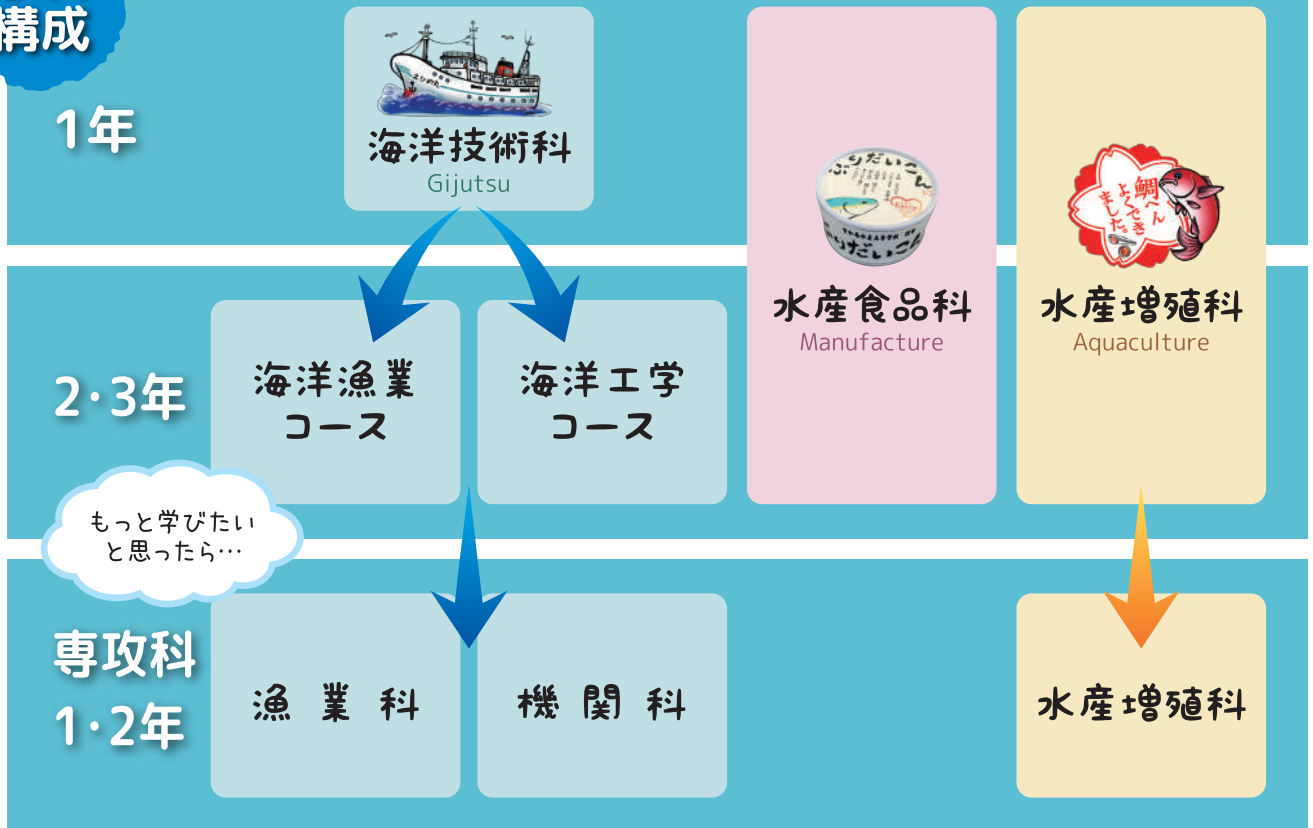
構成

1年

海洋技術科
Gijutsu

水産食品科
Manufacture

水産増殖科
Aquaculture

鯛へんよくでき ました。

ぶりだいこん

2·3年

海洋漁業
コース

海洋工学
コース

もっと学びたいと思ったら…

専攻科
1·2年

漁 業 科

機 関 科

水産増殖科